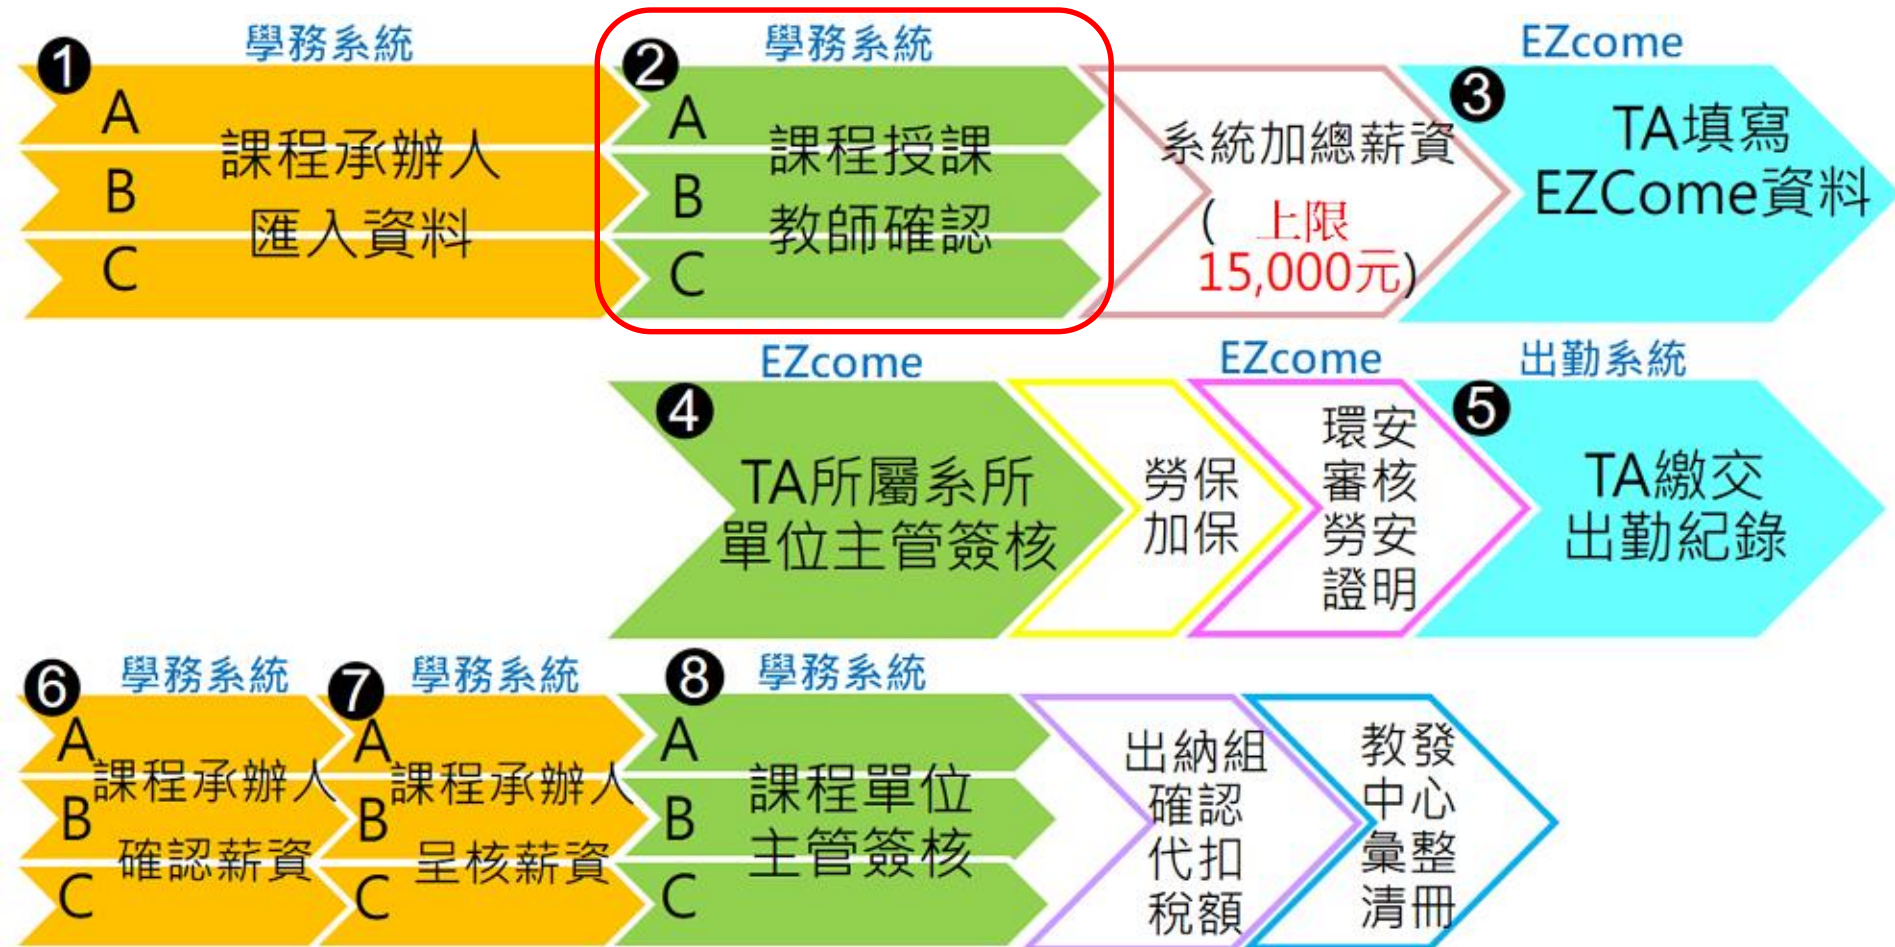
學務系統
❶
A
B
C
課程承辦人
匯入資料

學務系統
❷
A
B
C
課程授課
教師確認

系統加總薪資
( 上限
15,000元)

EZcome
❸
TA填寫
EZCome資料

EZcome
❹
TA所屬系所
單位主管簽核

勞保
加保

EZcome
環安
審核
勞安
證明

出勤系統
❺
TA繳交
出勤紀錄

❻
學務系統
A
B
C
課程承辦人
確認薪資

❼
學務系統
A
B
C
課程承辦人
呈核薪資

❽
學務系統
A
B
C
課程單位
主管簽核

出納組
確認
代扣
稅額

教發
中心
彙整
清冊